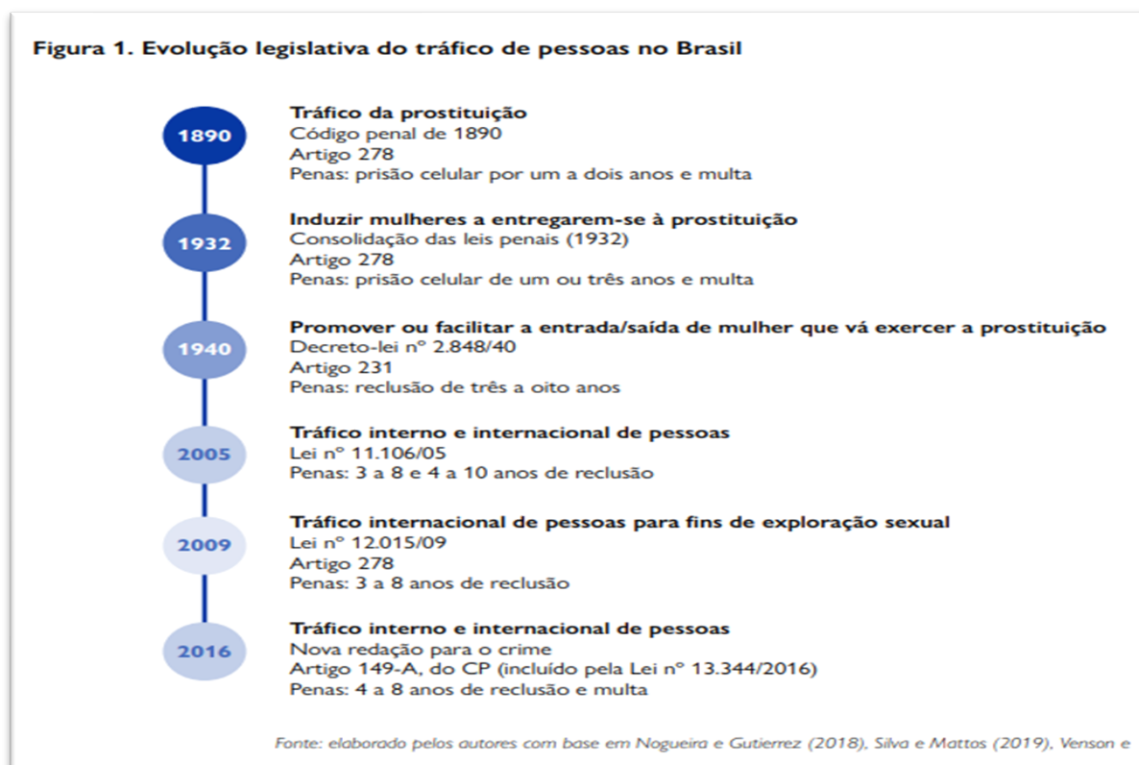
Figura 1. Evolução legislativa do tráfico de pessoas no Brasil

1890
Tráfico da prostituição
Código penal de 1890
Artigo 278
Penas: prisão celular por um a dois anos e multa

1932
Induzir mulheres a entregarem-se à prostituição
Consolidação das leis penais (1932)
Artigo 278
Penas: prisão celular de um ou três anos e multa

1940
Promover ou facilitar a entrada/saída de mulher que vá exercer a prostituição
Decreto-lei nº 2.848/40
Artigo 231
Penas: reclusão de três a oito anos

2005
Tráfico interno e internacional de pessoas
Lei nº 11.106/05
Penas: 3 a 8 e 4 a 10 anos de reclusão

2009
Tráfico internacional de pessoas para fins de exploração sexual
Lei nº 12.015/09
Artigo 278
Penas: 3 a 8 anos de reclusão

2016
Tráfico interno e internacional de pessoas
Nova redação para o crime
Artigo 149-A, do CP (incluído pela Lei nº 13.344/2016)
Penas: 4 a 8 anos de reclusão e multa

Fonte: elaborado pelos autores com base em Nogueira e Gutierrez (2018), Silva e Mattos (2019), Venson e